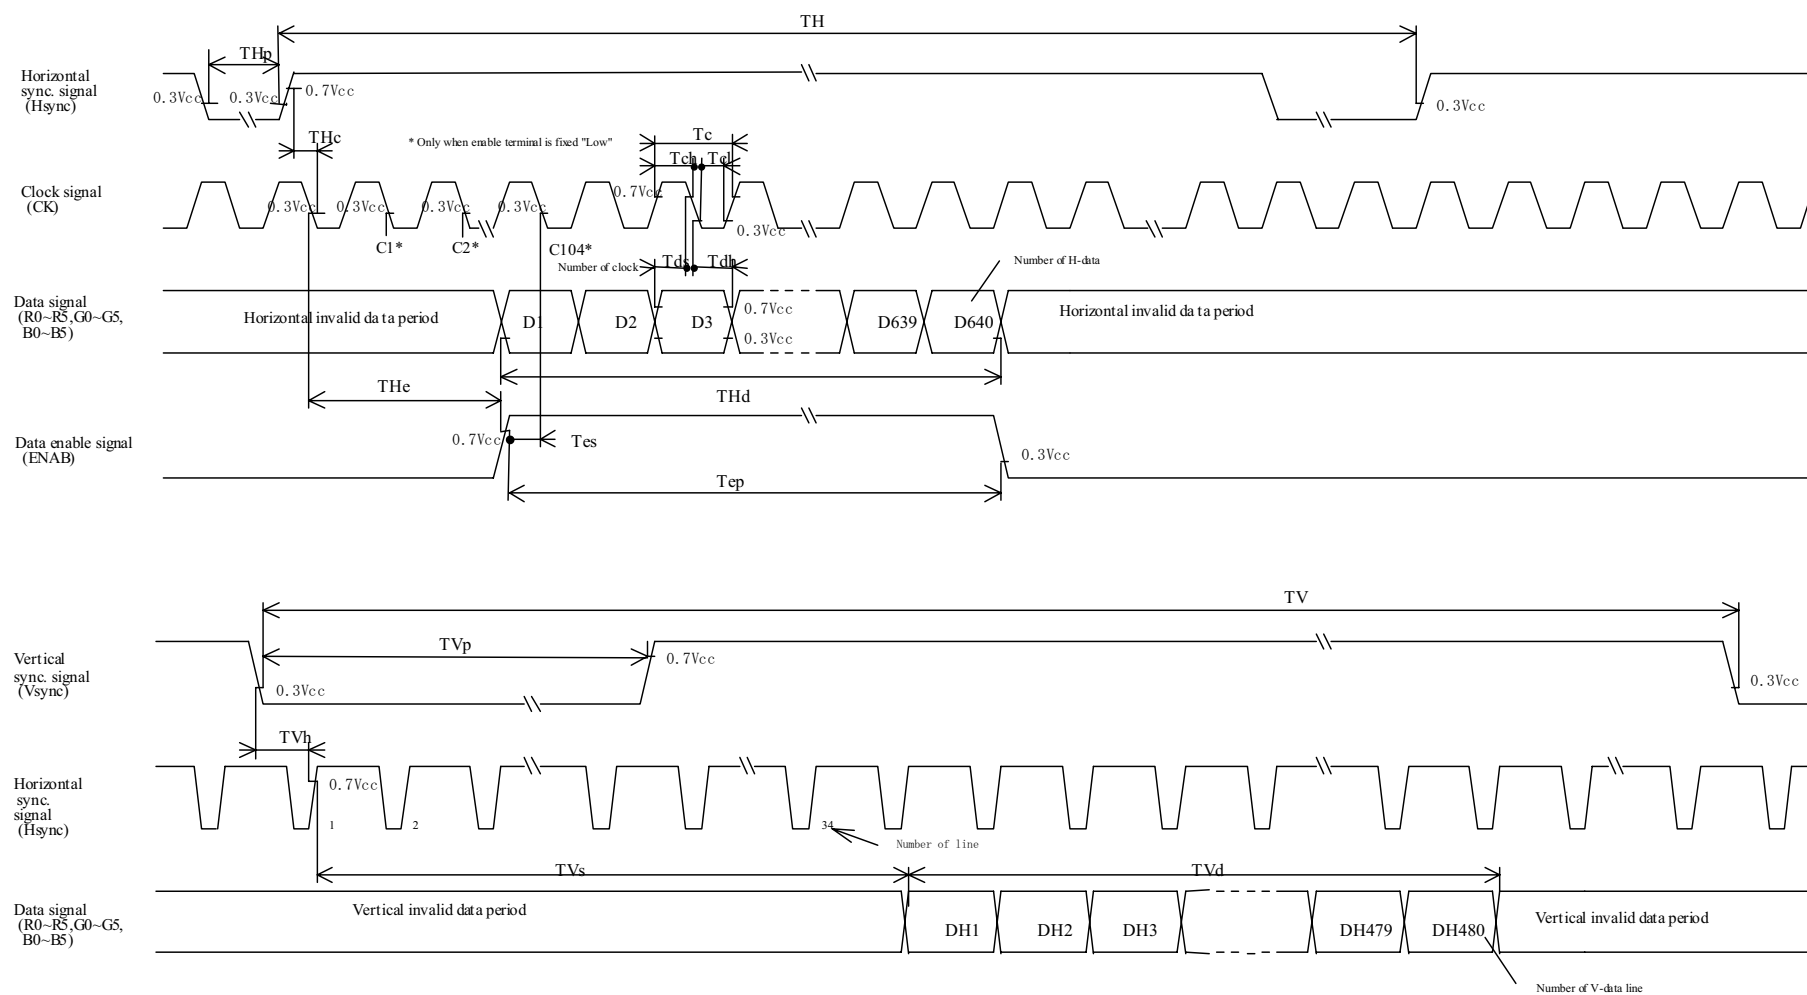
TH

THp

Horizontal sync. signal (Hsync)

0.3Vcc 0.3Vcc 0.7Vcc

0.3Vcc

THc

* Only when enable terminal is fixed "Low"

Tc

Tch Tcl

Clock signal (CK)

0.3Vcc 0.3Vcc 0.3Vcc 0.3Vcc 0.7Vcc

0.3Vcc

C1* C2* C104*

Number of clock

Tds Tdh

Number of H-data

Data signal (R0~R5,G0~G5, B0~B5)

Horizontal invalid da ta period

D1 D2 D3 0.7Vcc 0.3Vcc D639 D640

Horizontal invalid da ta period

THe

THd

Data enable signal (ENAB)

0.7Vcc Tes

0.3Vcc

Tep

TV

TVp

Vertical sync. signal (Vsync)

0.7Vcc

0.3Vcc

0.3Vcc

TVh

Horizontal sync. signal (Hsync)

0.7Vcc

1 2 34

Number of line

TVs

TVd

Data signal (R0~R5,G0~G5, B0~B5)

Vertical invalid data period

DH1 DH2 DH3 DH479 DH480

Vertical invalid data period

Number of V-data line